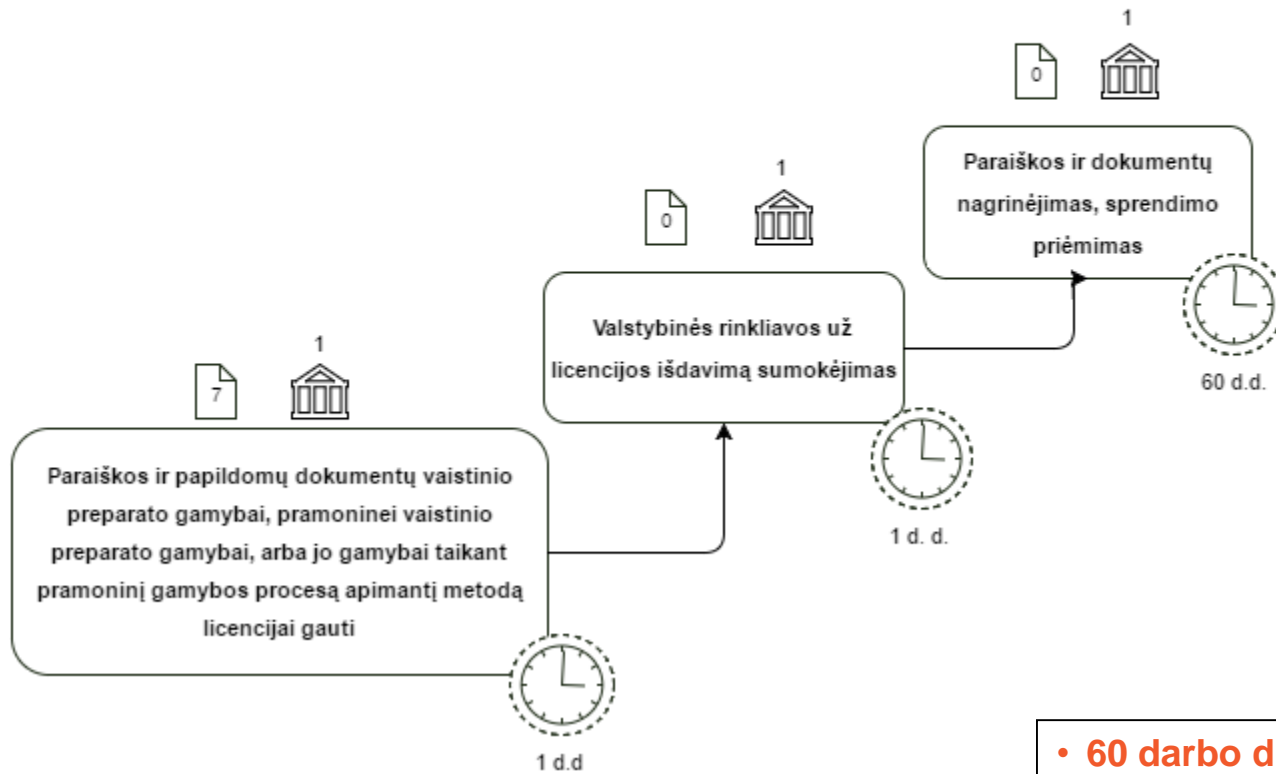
1

0

Paraiškos ir dokumentų nagrinėjimas, sprendimo priėmimas

60 d.d.

1

0

Valstybinės rinkliavos už licencijos išdavimą sumokėjimas

1 d. d.

1

7

Paraiškos ir papildomų dokumentų vaistinio preparato gamybai, pramoninei vaistinio preparato gamybai, arba jo gamybai taikant pramoninį gamybos procesą apimantį metodą licencijai gauti

1 d.d

• 60 darbo d